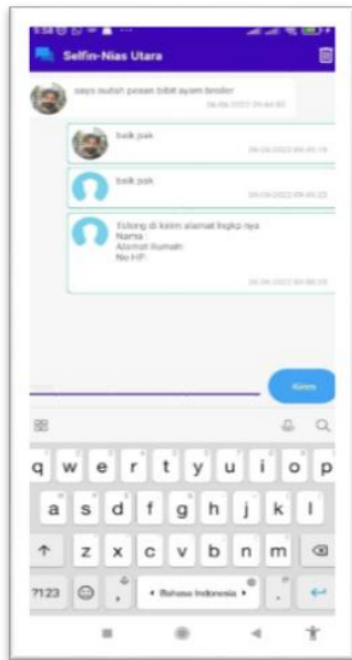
Selfin-Nias Utara

saya sudah pesan bibit ayam broiler
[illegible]

baik pak
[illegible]

baik pak
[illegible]

Tolong di kirim alamat lngkp nya
Nama :
Alamat Rumah:
No HP:
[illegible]

Kirim

q w e r t y u i o p
a s d f g h j k l
z x c v b n m
?123 , • Bahasa Indonesia • .